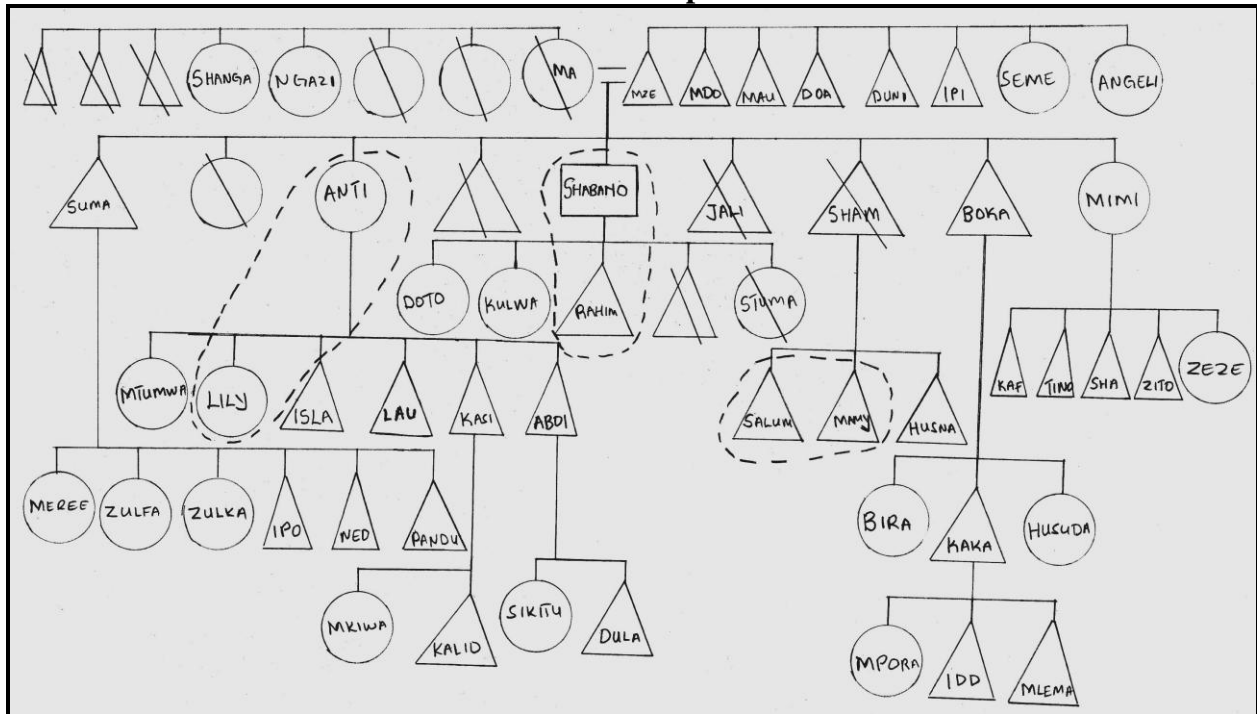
SHANGA NGAZI MA MZE MDO MAU DOA DUNI IPI SEME ANGELI

SUMA ANTI SHABANO JAJI SHAM BOKA MIMI

DOTO KULWA RAHIM STUMA

MTUMWA LILY ISLA LAU KASI ABDI SALUM MMY HUSNA KAF TINO SHA ZITO ZEZE

MEREE ZULFA ZULKA IPO NED PANDU BIRA KAKA HUSUDA

MKIWA KALID SIKITU DULA MPORA IDD MLEMA